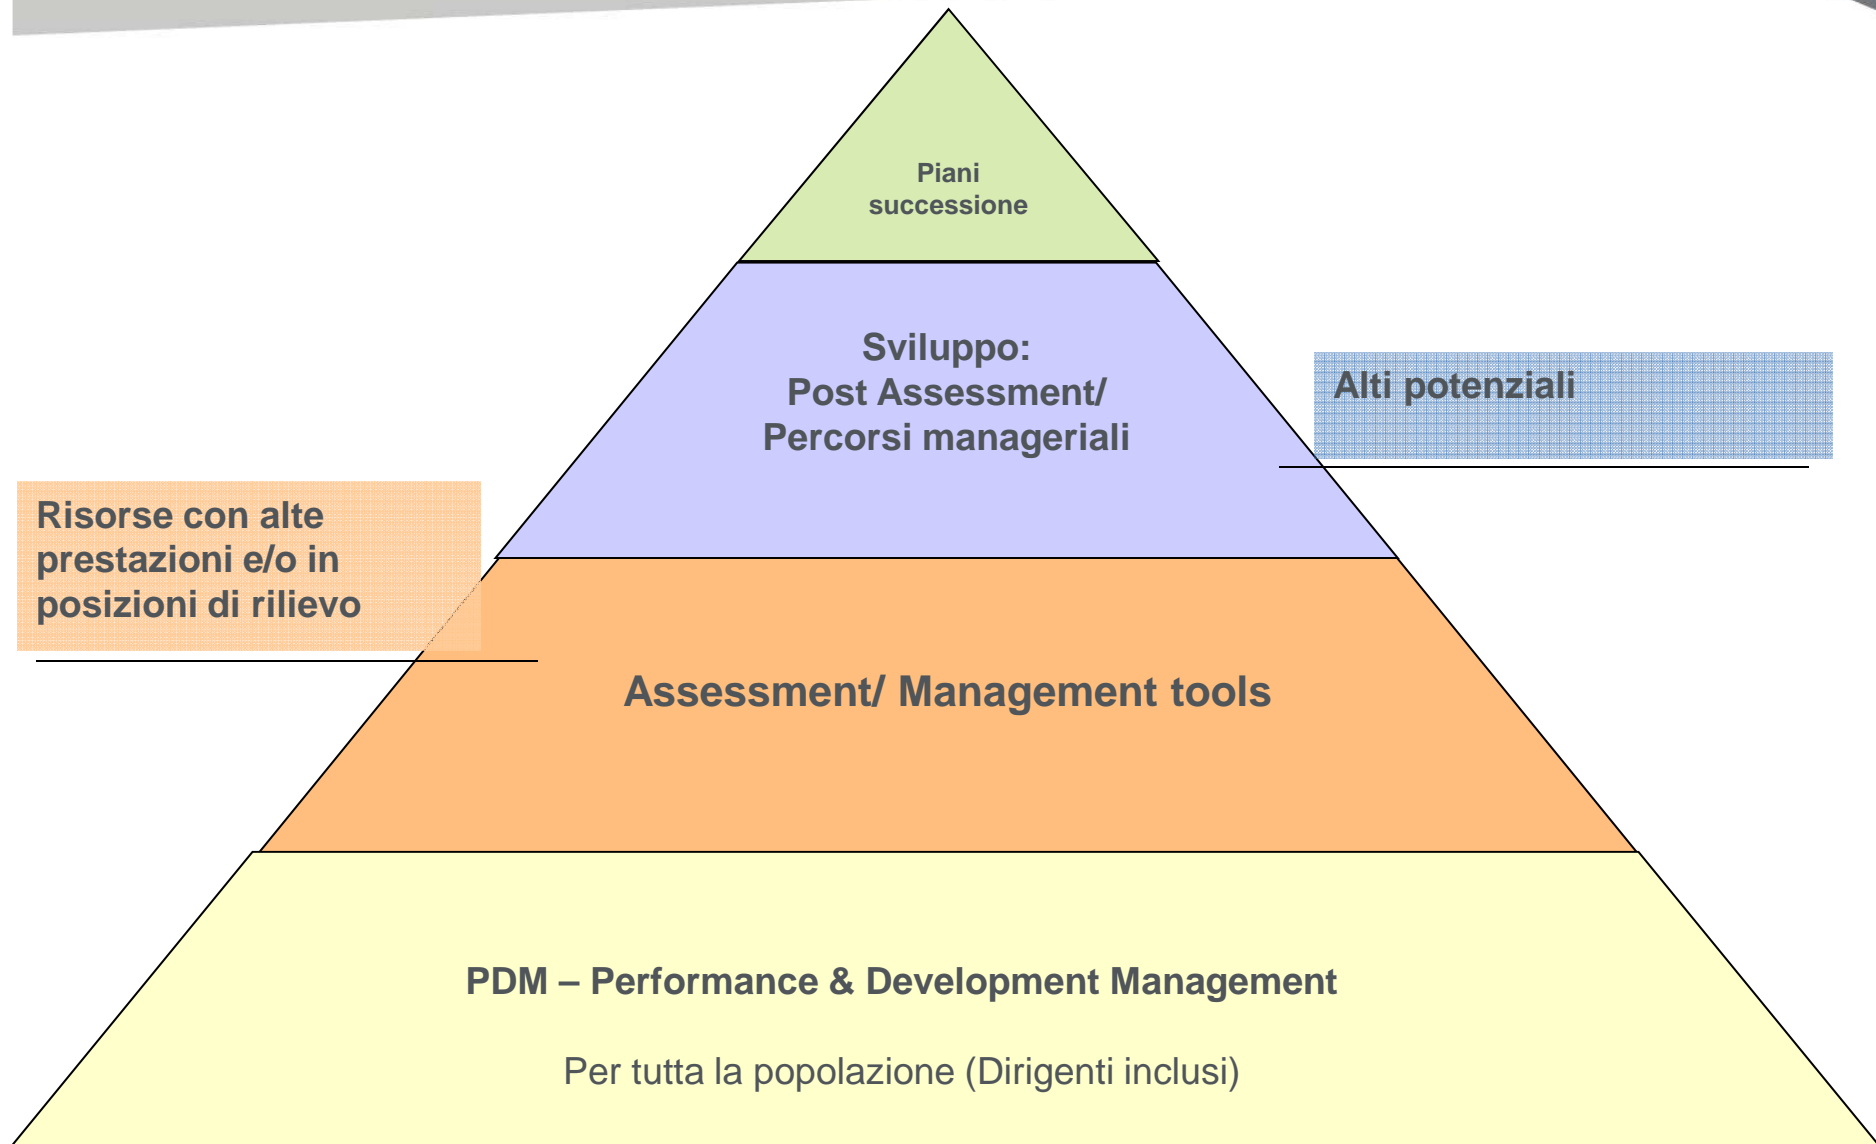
Piani successione

Sviluppo:
Post Assessment/
Percorsi manageriali

Alti potenziali

Risorse con alte prestazioni e/o in posizioni di rilievo

Assessment/ Management tools

PDM – Performance & Development Management

Per tutta la popolazione (Dirigenti inclusi)